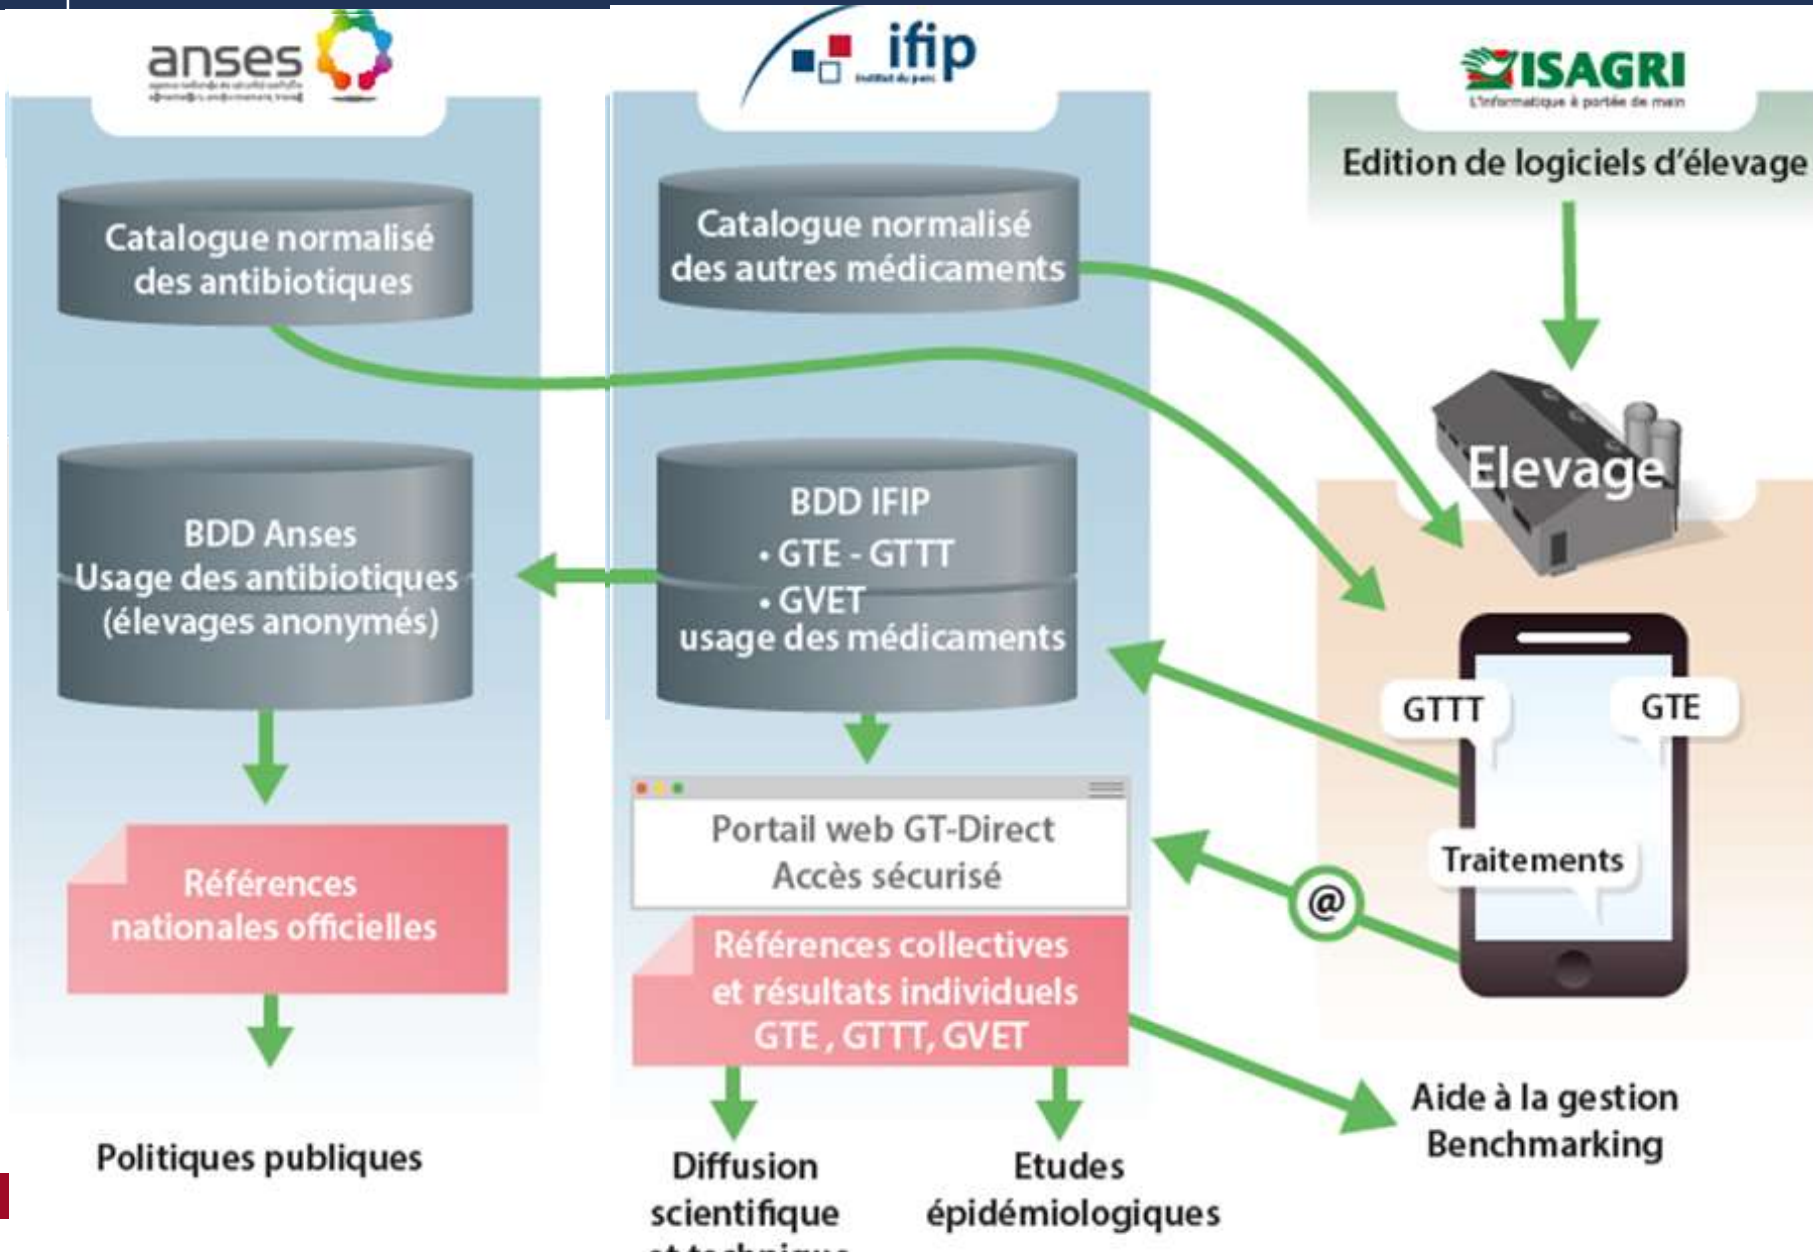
anses

ifip
Institut du porc

ISAGRI
L'informatique à portée de main

Edition de logiciels d'élevage

Catalogue normalisé des antibiotiques

Catalogue normalisé des autres médicaments

Elevage

BDD Anses
Usage des antibiotiques (élevages anonymés)

BDD IFIP
• GTE - GTTT
• GVET
usage des médicaments

GTTT

GTE

Portail web GT-Direct
Accès sécurisé

Traitements

@

Références nationales officielles

Références collectives et résultats individuels GTE, GTTT, GVET

Aide à la gestion
Benchmarking

Politiques publiques

Diffusion scientifique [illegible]

Etudes épidémiologiques